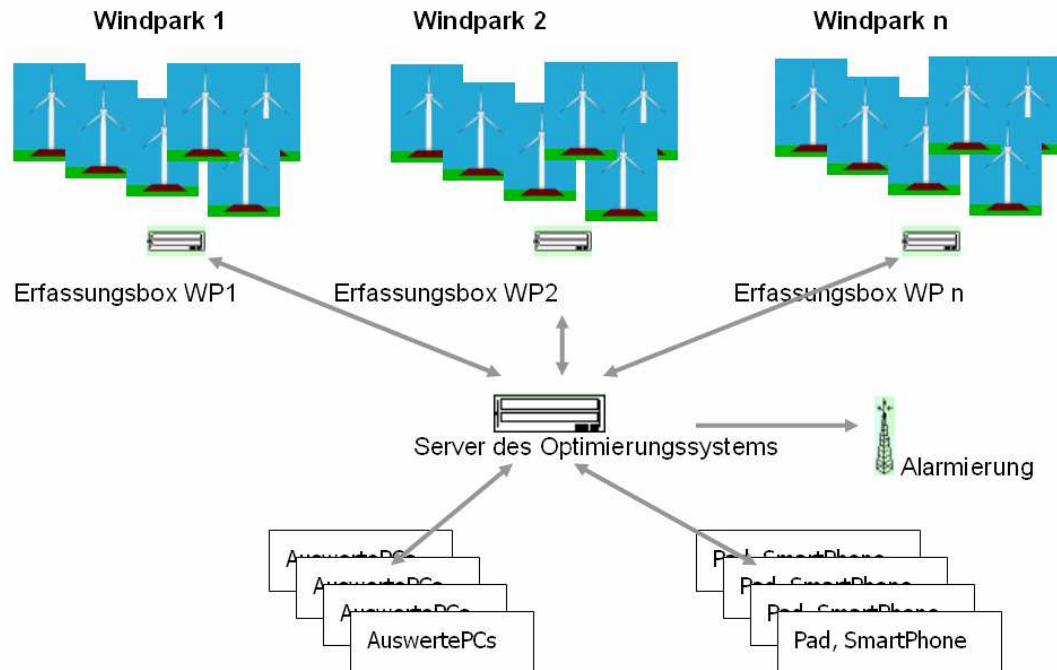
Windpark 1

Windpark 2

Windpark n

Erfassungsbox WP1

Erfassungsbox WP2

Erfassungsbox WP n

Server des Optimierungssystems

Alarmierung

AuswertePCs

AuswertePCs

AuswertePCs

AuswertePCs

Pad, SmartPhone

Pad, SmartPhone

Pad, SmartPhone

Pad, SmartPhone